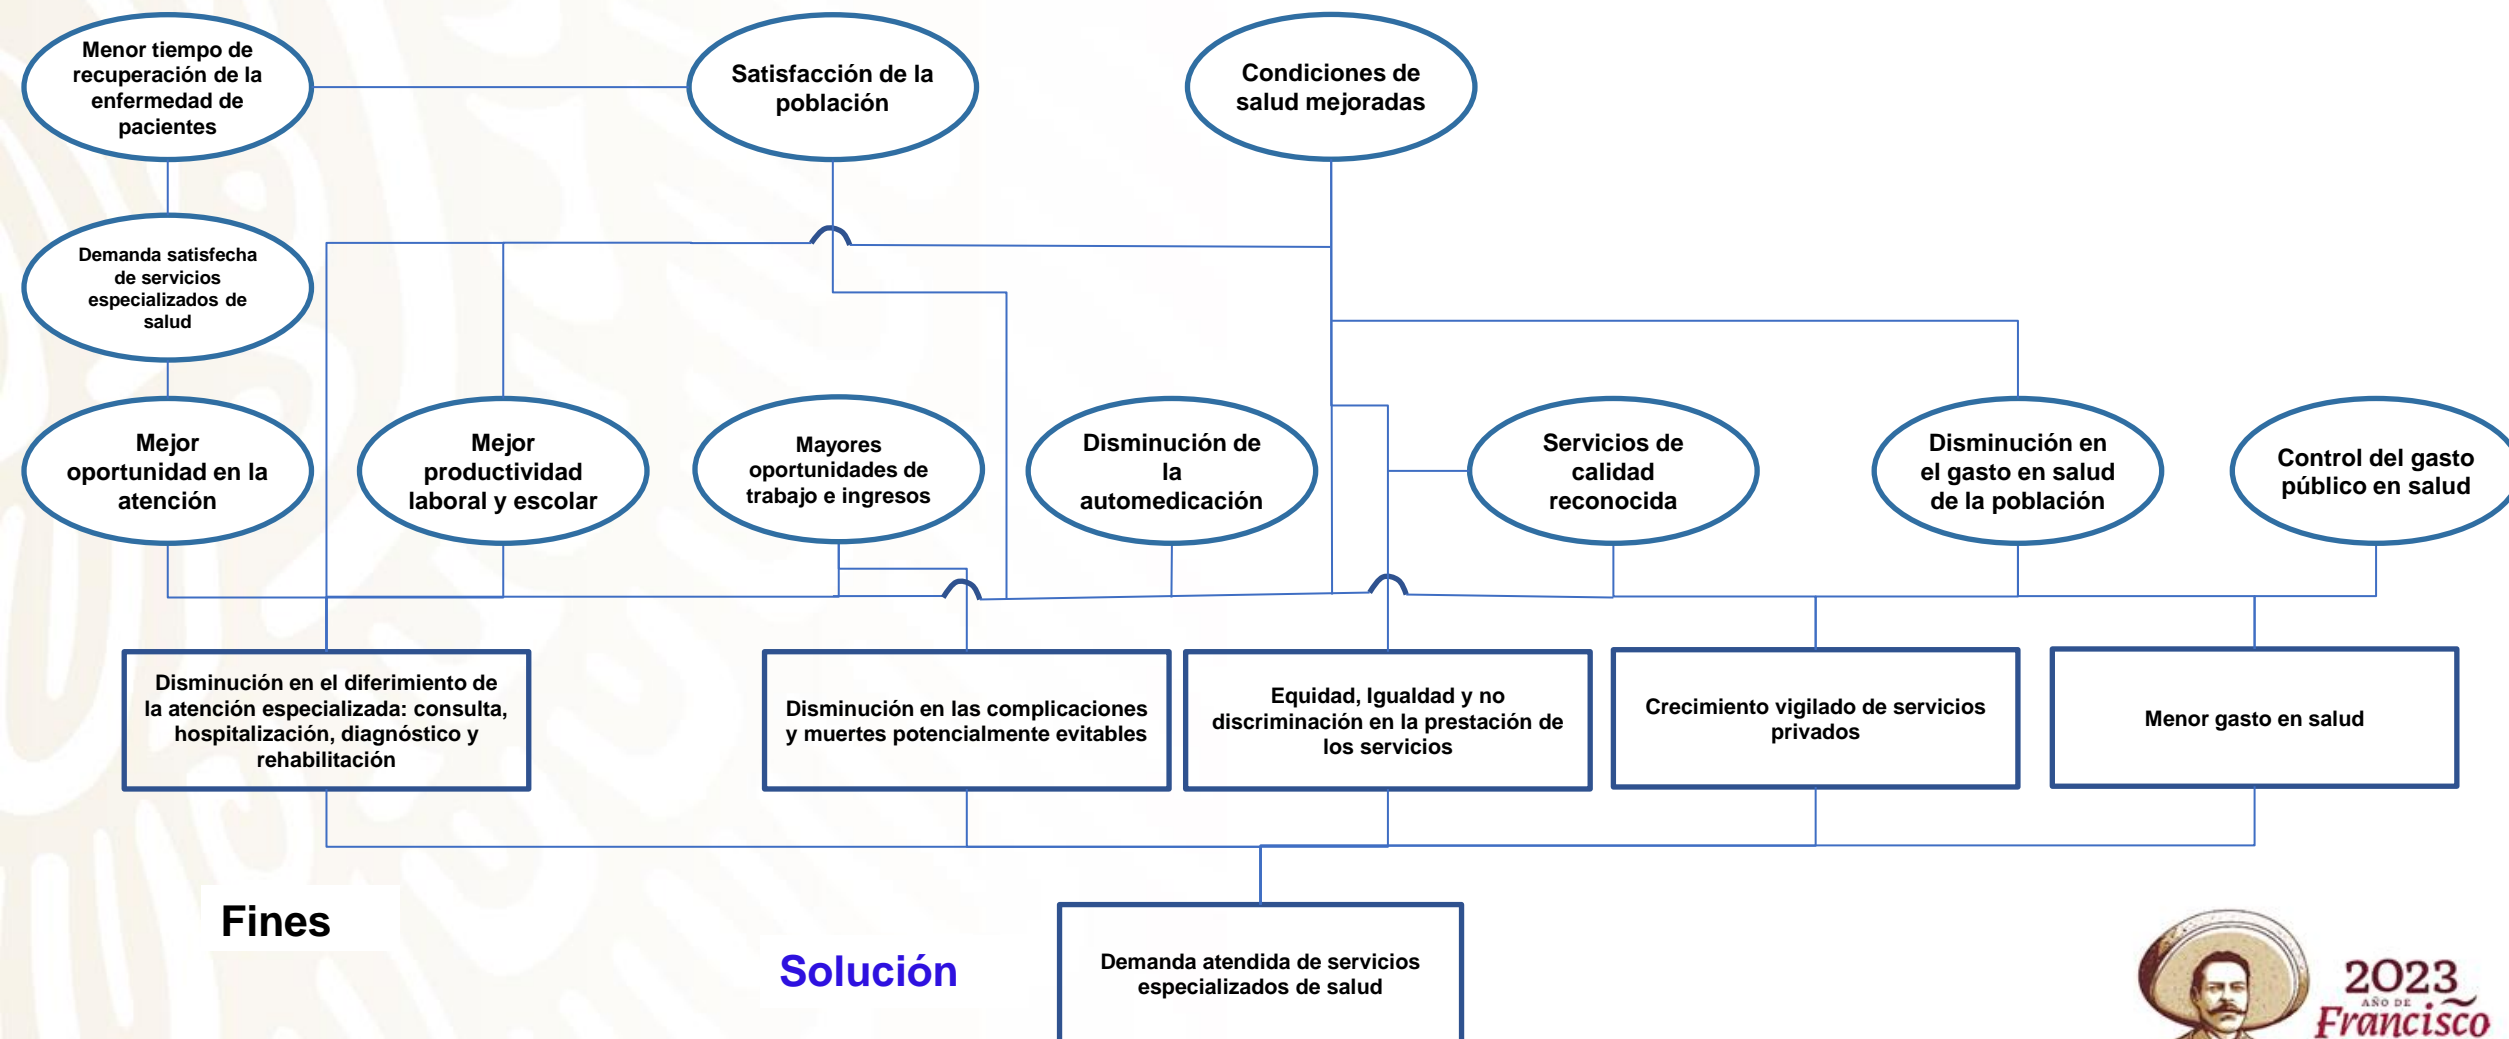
Menor tiempo de recuperación de la enfermedad de pacientes

Satisfacción de la población

Condiciones de salud mejoradas

Demanda satisfecha de servicios especializados de salud

Mejor oportunidad en la atención

Mejor productividad laboral y escolar

Mayores oportunidades de trabajo e ingresos

Disminución de la automedicación

Servicios de calidad reconocida

Disminución en el gasto en salud de la población

Control del gasto público en salud

Disminución en el diferimiento de la atención especializada: consulta, hospitalización, diagnóstico y rehabilitación

Disminución en las complicaciones y muertes potencialmente evitables

Equidad, Igualdad y no discriminación en la prestación de los servicios

Crecimiento vigilado de servicios privados

Menor gasto en salud

Fines

Solución

Demanda atendida de servicios especializados de salud

2023 AÑO DE Francisco